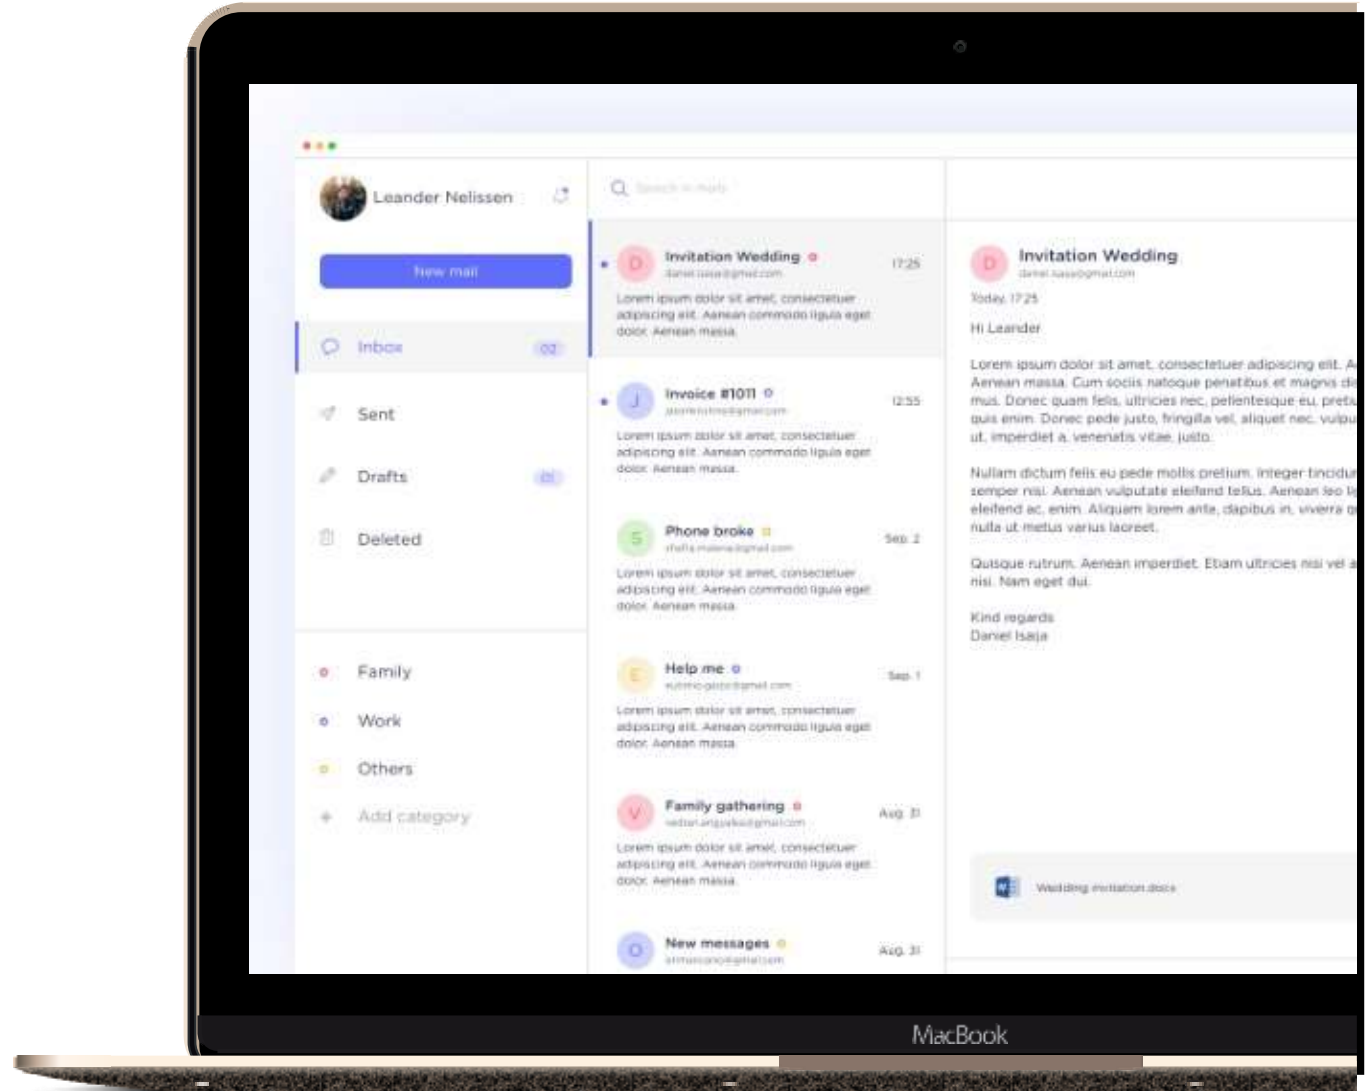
Leander Nelissen

New mail

Inbox 02

Sent

Drafts 01

Deleted

Family

Work

Others

Add category

Search in mails

D Invitation Wedding 17:25
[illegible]
Lorem ipsum dolor sit amet, consectetuer adipiscing elit. Aenean commodo ligula eget dolor. Aenean massa.

J Invoice #1011 12:55
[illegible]
Lorem ipsum dolor sit amet, consectetuer adipiscing elit. Aenean commodo ligula eget dolor. Aenean massa.

S Phone broke Sep. 2
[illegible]
Lorem ipsum dolor sit amet, consectetuer adipiscing elit. Aenean commodo ligula eget dolor. Aenean massa.

E Help me Sep. 1
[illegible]
Lorem ipsum dolor sit amet, consectetuer adipiscing elit. Aenean commodo ligula eget dolor. Aenean massa.

V Family gathering Aug. 31
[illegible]
Lorem ipsum dolor sit amet, consectetuer adipiscing elit. Aenean commodo ligula eget dolor. Aenean massa.

O New messages Aug. 31
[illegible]

D Invitation Wedding
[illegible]
Today, 17:25

Hi Leander

Lorem ipsum dolor sit amet, consectetuer adipiscing elit. A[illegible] Aenean massa. Cum sociis natoque penatibus et magnis di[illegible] mus. Donec quam felis, ultricies nec, pellentesque eu, preti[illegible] quis enim. Donec pede justo, fringilla vel, aliquet nec, vulpu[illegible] ut, imperdiet a, venenatis vitae, justo.

Nullam dictum felis eu pede mollis pretium. Integer tincidu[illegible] semper nisi. Aenean vulputate eleifend tellus. Aenean leo li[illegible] eleifend ac, enim. Aliquam lorem ante, dapibus in, viverra q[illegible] nulla ut metus varius laoreet.

Quisque rutrum. Aenean imperdiet. Etiam ultricies nisi vel a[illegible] nisi. Nam eget dui.

Kind regards
Daniel Isaja

Wedding invitation.docx

MacBook